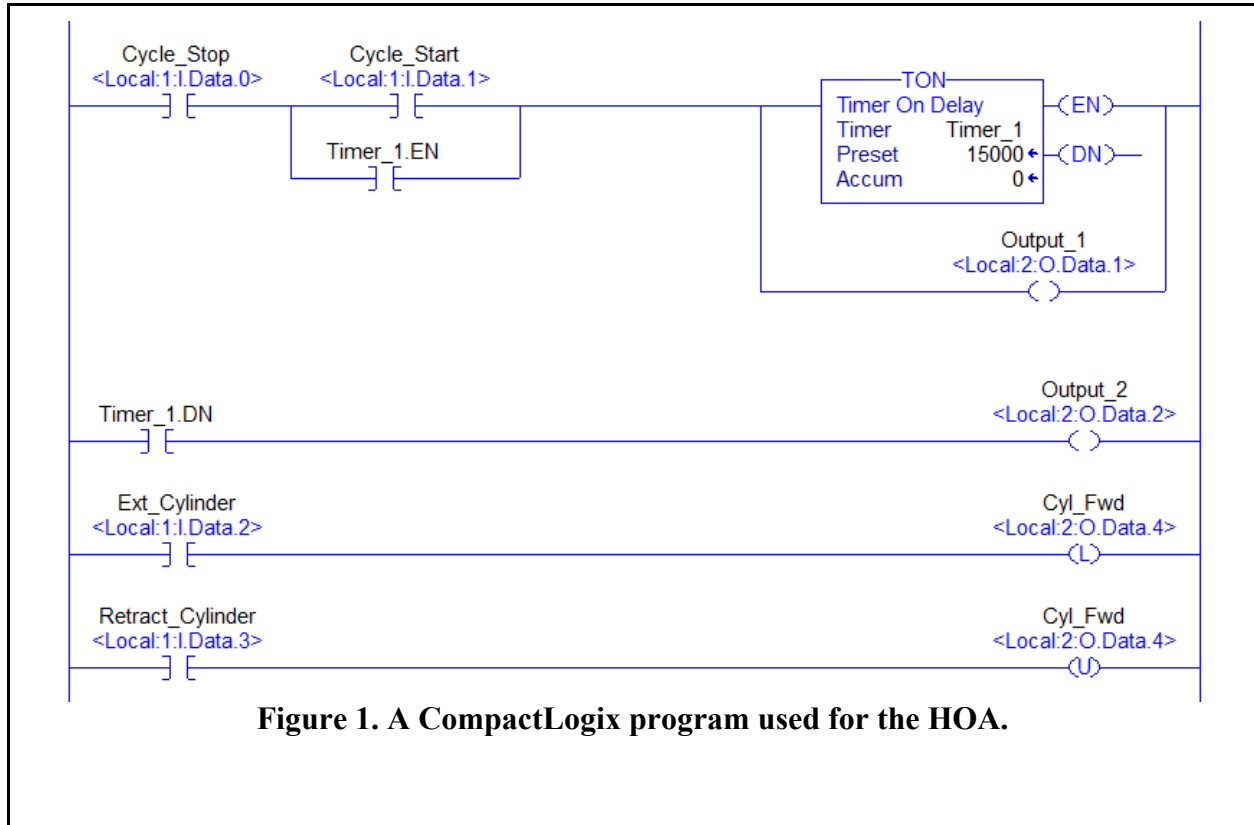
Cycle_Stop
<Local:1:I.Data.0>

Cycle_Start
<Local:1:I.Data.1>

Timer_1.EN

TON
Timer On Delay
Timer Timer_1
Preset 15000
Accum 0

EN
DN

Output_1
<Local:2:O.Data.1>

Timer_1.DN

Output_2
<Local:2:O.Data.2>

Ext_Cylinder
<Local:1:I.Data.2>

Cyl_Fwd
<Local:2:O.Data.4>
L

Retract_Cylinder
<Local:1:I.Data.3>

Cyl_Fwd
<Local:2:O.Data.4>
U

Figure 1. A CompactLogix program used for the HOA.